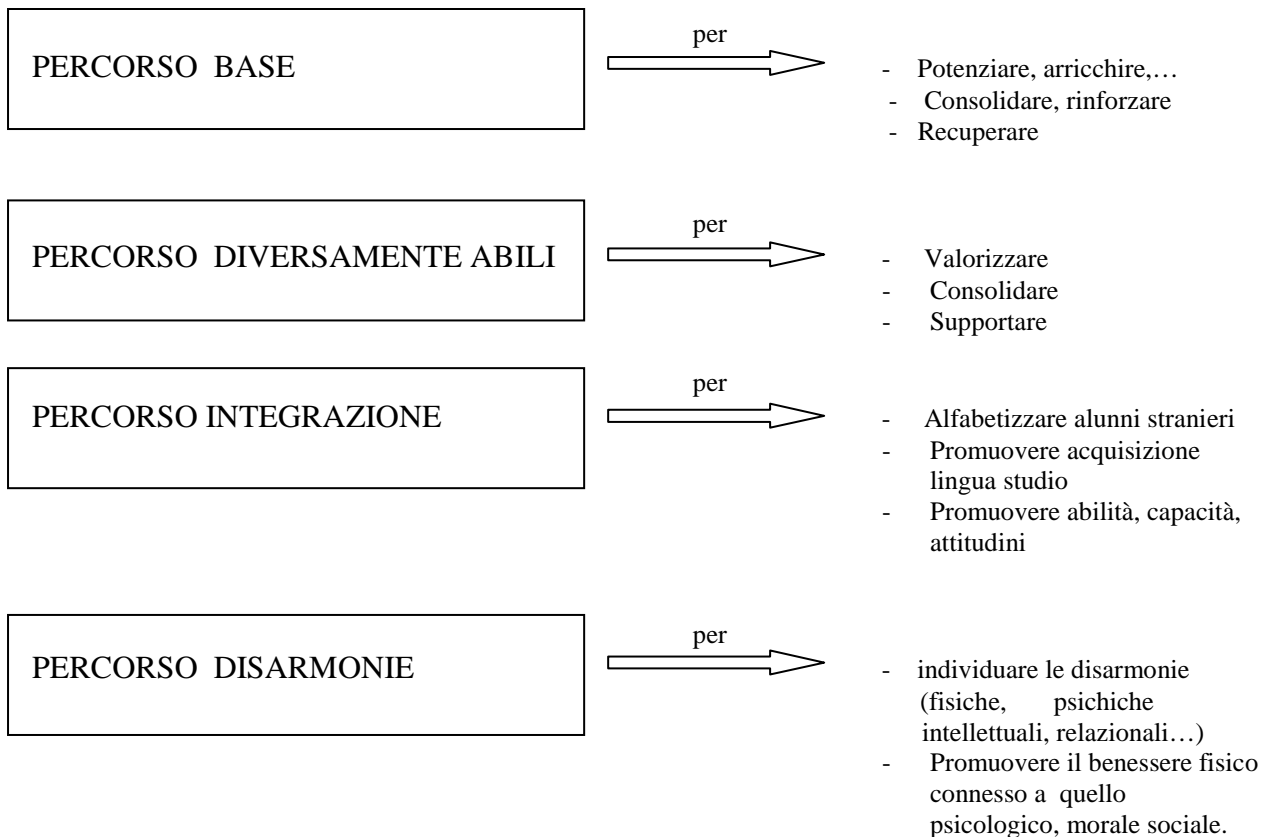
PERCORSO BASE

per

- Potenziare, arricchire,…
- Consolidare, rinforzare
- Recuperare

PERCORSO DIVERSAMENTE ABILI

per

- Valorizzare
- Consolidare
- Supportare

PERCORSO INTEGRAZIONE

per

- Alfabetizzare alunni stranieri
- Promuovere acquisizione lingua studio
- Promuovere abilità, capacità, attitudini

PERCORSO DISARMONIE

per

- individuare le disarmonie (fisiche, psichiche intellettuali, relazionali…)
- Promuovere il benessere fisico connesso a quello psicologico, morale sociale.